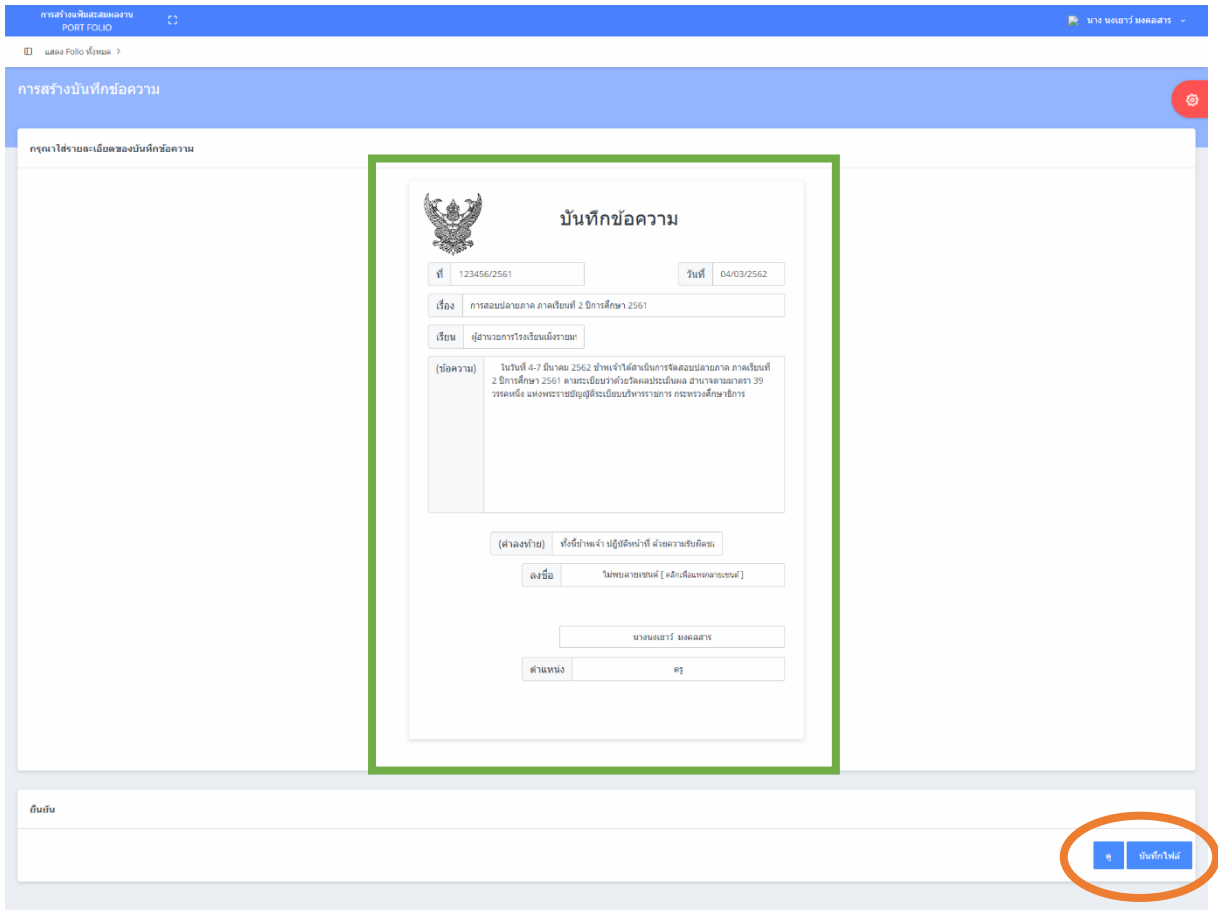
การสร้างแฟ้มสะสมผลงาน
PORT FOLIO

นาง นงเยาว์ มงคลสาร

แสดง Folio ทั้งหมด >

การสร้างบันทึกข้อความ

กรุณาใส่รายละเอียดของบันทึกข้อความ

บันทึกข้อความ

ที่ 123456/2561

วันที่ 04/03/2562

เรื่อง การสอบปลายภาค ภาคเรียนที่ 2 ปีการศึกษา 2561

เรียน ผู้อำนวยการโรงเรียนเม็งรายมฯ

(ข้อความ) ในวันที่ 4-7 มีนาคม 2562 ข้าพเจ้าได้ดำเนินการจัดสอบปลายภาค ภาคเรียนที่ 2 ปีการศึกษา 2561 ตามระเบียบว่าด้วยวัดผลประเมินผล อำนาจตามมาตรา 39 วรรคหนึ่ง แห่งพระราชบัญญัติระเบียบบริหารราชการ กระทรวงศึกษาธิการ

(คำลงท้าย) ทั้งนี้ข้าพเจ้า ปฏิบัติหน้าที่ ด้วยความรับผิดชอ

ลงชื่อ ไม่พบลายเซนต์ [ คลิกเพื่อแทรกลายเซนต์ ]

นางนงเยาว์ มงคลสาร

ตำแหน่ง ครู

ยืนยัน

ดู

บันทึกไฟล์